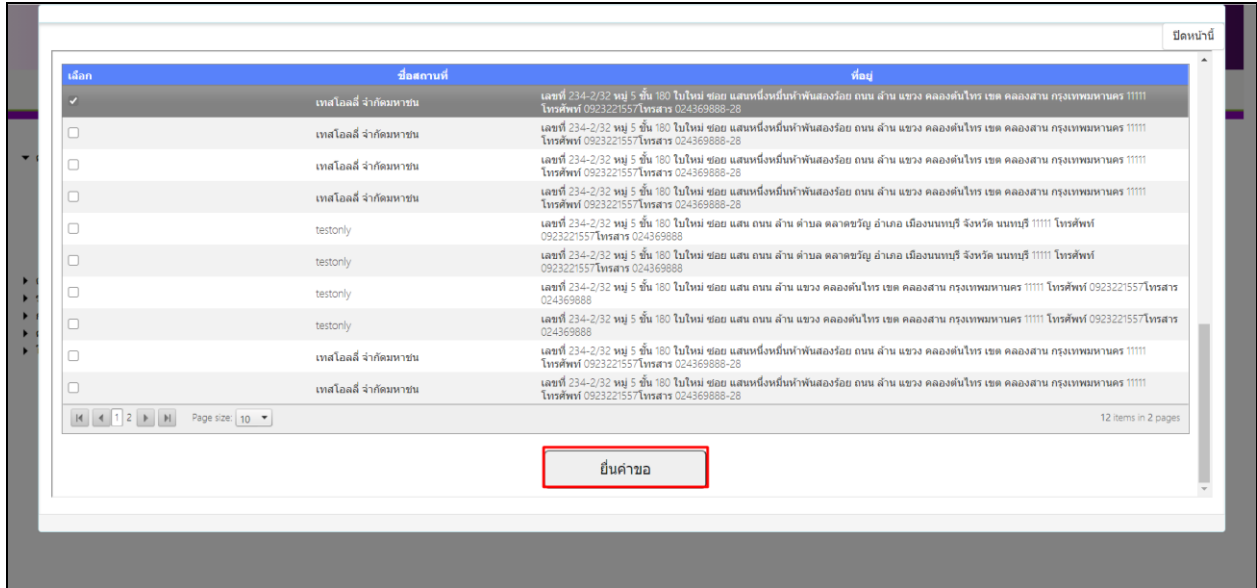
ปิดหน้านี้

| เลือก | ชื่อสถานที่ | ที่อยู่ |
|---|---|---|
| ✓ | เทสโอลลี่ จำกัดมหาชน | เลขที่ 234-2/32 หมู่ 5 ชั้น 180 ใบใหม่ ซอย แสนหนึ่งหมื่นห้าพันสองร้อย ถนน ล้าน แขวง คลองต้นไทร เขต คลองสาน กรุงเทพมหานคร 11111 โทรศัพท์ 0923221557โทรสาร 024369888-28 |
| ☐ | เทสโอลลี่ จำกัดมหาชน | เลขที่ 234-2/32 หมู่ 5 ชั้น 180 ใบใหม่ ซอย แสนหนึ่งหมื่นห้าพันสองร้อย ถนน ล้าน แขวง คลองต้นไทร เขต คลองสาน กรุงเทพมหานคร 11111 โทรศัพท์ 0923221557โทรสาร 024369888-28 |
| ☐ | เทสโอลลี่ จำกัดมหาชน | เลขที่ 234-2/32 หมู่ 5 ชั้น 180 ใบใหม่ ซอย แสนหนึ่งหมื่นห้าพันสองร้อย ถนน ล้าน แขวง คลองต้นไทร เขต คลองสาน กรุงเทพมหานคร 11111 โทรศัพท์ 0923221557โทรสาร 024369888-28 |
| ☐ | เทสโอลลี่ จำกัดมหาชน | เลขที่ 234-2/32 หมู่ 5 ชั้น 180 ใบใหม่ ซอย แสนหนึ่งหมื่นห้าพันสองร้อย ถนน ล้าน แขวง คลองต้นไทร เขต คลองสาน กรุงเทพมหานคร 11111 โทรศัพท์ 0923221557โทรสาร 024369888-28 |
| ☐ | testonly | เลขที่ 234-2/32 หมู่ 5 ชั้น 180 ใบใหม่ ซอย แสน ถนน ล้าน ตำบล ตลาดขวัญ อำเภอ เมืองนนทบุรี จังหวัด นนทบุรี 11111 โทรศัพท์ 0923221557โทรสาร 024369888 |
| ☐ | testonly | เลขที่ 234-2/32 หมู่ 5 ชั้น 180 ใบใหม่ ซอย แสน ถนน ล้าน ตำบล ตลาดขวัญ อำเภอ เมืองนนทบุรี จังหวัด นนทบุรี 11111 โทรศัพท์ 0923221557โทรสาร 024369888 |
| ☐ | testonly | เลขที่ 234-2/32 หมู่ 5 ชั้น 180 ใบใหม่ ซอย แสน ถนน ล้าน แขวง คลองต้นไทร เขต คลองสาน กรุงเทพมหานคร 11111 โทรศัพท์ 0923221557โทรสาร 024369888 |
| ☐ | testonly | เลขที่ 234-2/32 หมู่ 5 ชั้น 180 ใบใหม่ ซอย แสน ถนน ล้าน แขวง คลองต้นไทร เขต คลองสาน กรุงเทพมหานคร 11111 โทรศัพท์ 0923221557โทรสาร 024369888 |
| ☐ | เทสโอลลี่ จำกัดมหาชน | เลขที่ 234-2/32 หมู่ 5 ชั้น 180 ใบใหม่ ซอย แสนหนึ่งหมื่นห้าพันสองร้อย ถนน ล้าน แขวง คลองต้นไทร เขต คลองสาน กรุงเทพมหานคร 11111 โทรศัพท์ 0923221557โทรสาร 024369888-28 |
| ☐ | เทสโอลลี่ จำกัดมหาชน | เลขที่ 234-2/32 หมู่ 5 ชั้น 180 ใบใหม่ ซอย แสนหนึ่งหมื่นห้าพันสองร้อย ถนน ล้าน แขวง คลองต้นไทร เขต คลองสาน กรุงเทพมหานคร 11111 โทรศัพท์ 0923221557โทรสาร 024369888-28 |

1 2 Page size: 10

12 items in 2 pages

ยื่นคำขอ